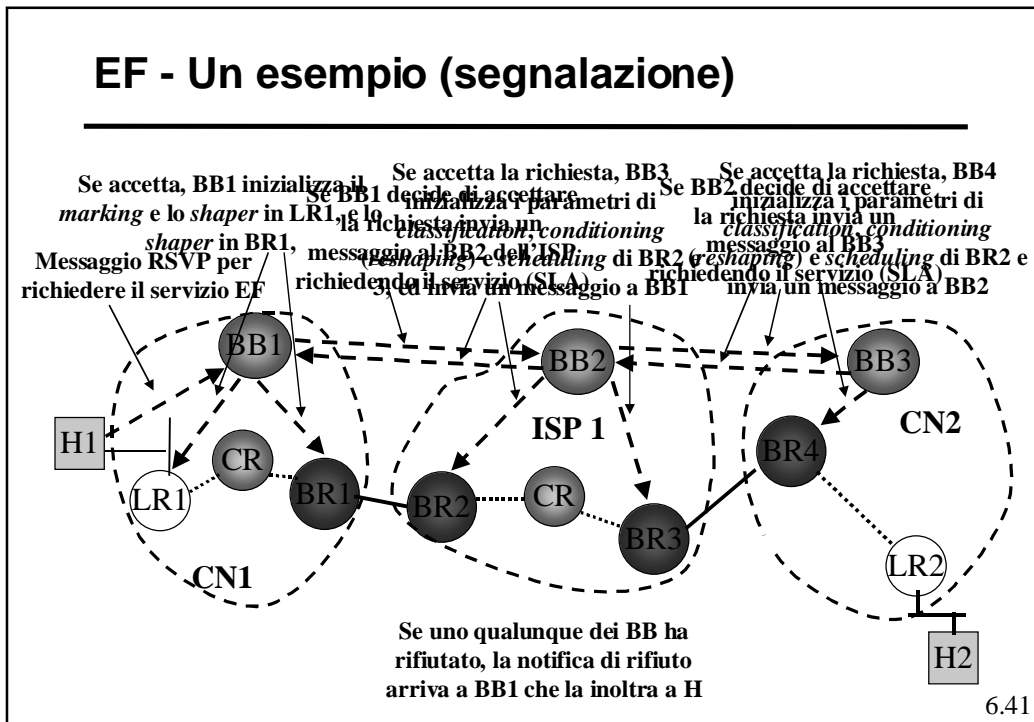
EF - Un esempio (segnalazione)

Se accetta, BB1 inizializza il *marking* e lo *shaper* in LR1, e lo *shaper* in BR1,

Messaggio RSVP per richiedere il servizio EF

Se BB1 decide di accettare la richiesta invia un messaggio al BB2 dell'ISP richiedendo il servizio (SLA)

Se accetta la richiesta, BB3 inizializza i parametri di *classification*, *conditioning* (*reshaping*) e *scheduling* di BR2 e 3, ed invia un messaggio a BB1

Se BB2 decide di accettare la richiesta invia un messaggio al BB3 richiedendo il servizio (SLA)

Se accetta la richiesta, BB4 inizializza i parametri di *classification*, *conditioning* (*reshaping*) e *scheduling* di BR2 e invia un messaggio a BB2

BB1

BB2

BB3

H1

CR

LR1

BR1

BR2

CR

BR3

BR4

ISP 1

CN2

CN1

LR2

H2

Se uno qualunque dei BB ha rifiutato, la notifica di rifiuto arriva a BB1 che la inoltra a H

6.41